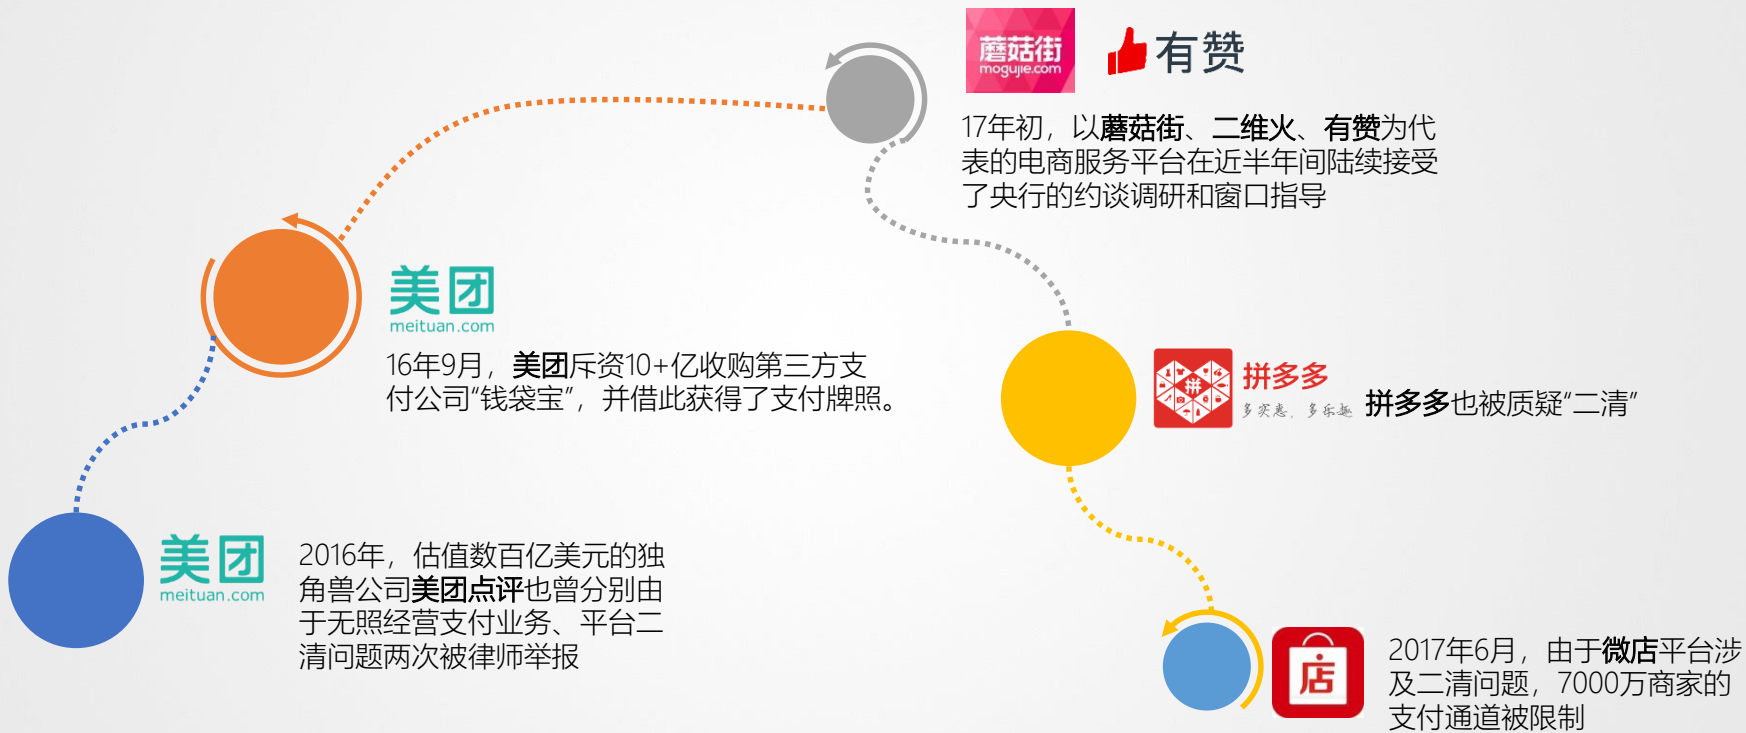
蘑菇街
mogujie.com

有赞

17年初，以蘑菇街、二维火、有赞为代表的电商服务平台在近半年间陆续接受了央行的约谈调研和窗口指导

美团
meituan.com

16年9月，美团斥资10+亿收购第三方支付公司"钱袋宝"，并借此获得了支付牌照。

拼多多
多实惠，多乐趣

拼多多也被质疑"二清"

美团
meituan.com

2016年，估值数百亿美元的独角兽公司美团点评也曾分别由于无照经营支付业务、平台二清问题两次被律师举报

店

2017年6月，由于微店平台涉及二清问题，7000万商家的支付通道被限制